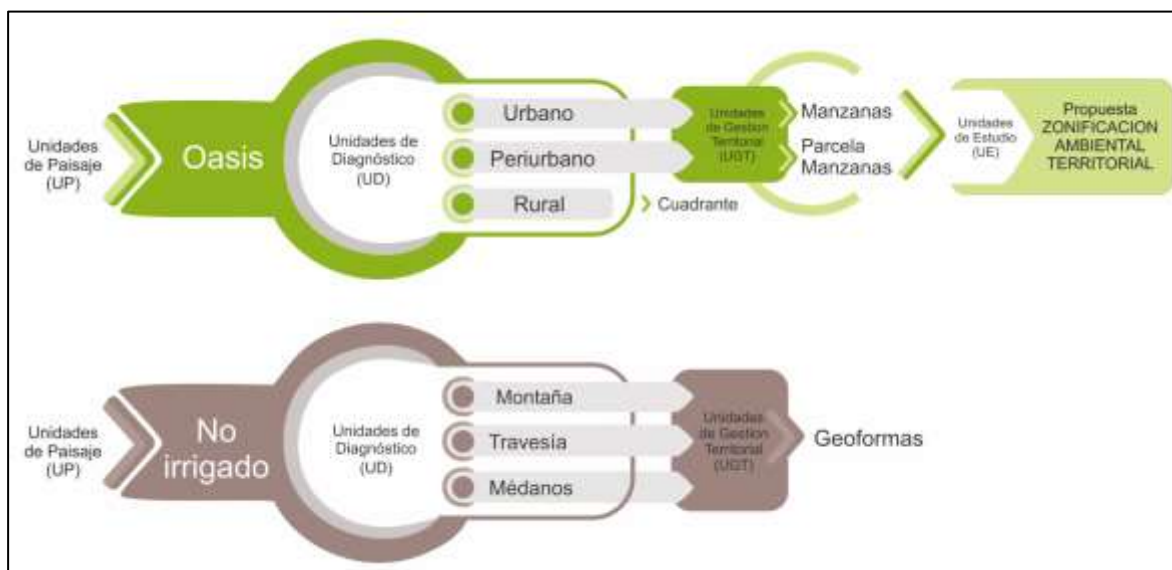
Unidades de Paisaje (UP)

Oasis

Unidades de Diagnóstico (UD)

Urbano

Periurbano

Rural

Unidades de Gestion Territorial (UGT)

Manzanas

Parcela Manzanas

Cuadrante

Unidades de Estudio (UE)

Propuesta ZONIFICACION AMBIENTAL TERRITORIAL

Unidades de Paisaje (UP)

No irrigado

Unidades de Diagnóstico (UD)

Montaña

Travesía

Médanos

Unidades de Gestion Territorial (UGT)

Geoformas